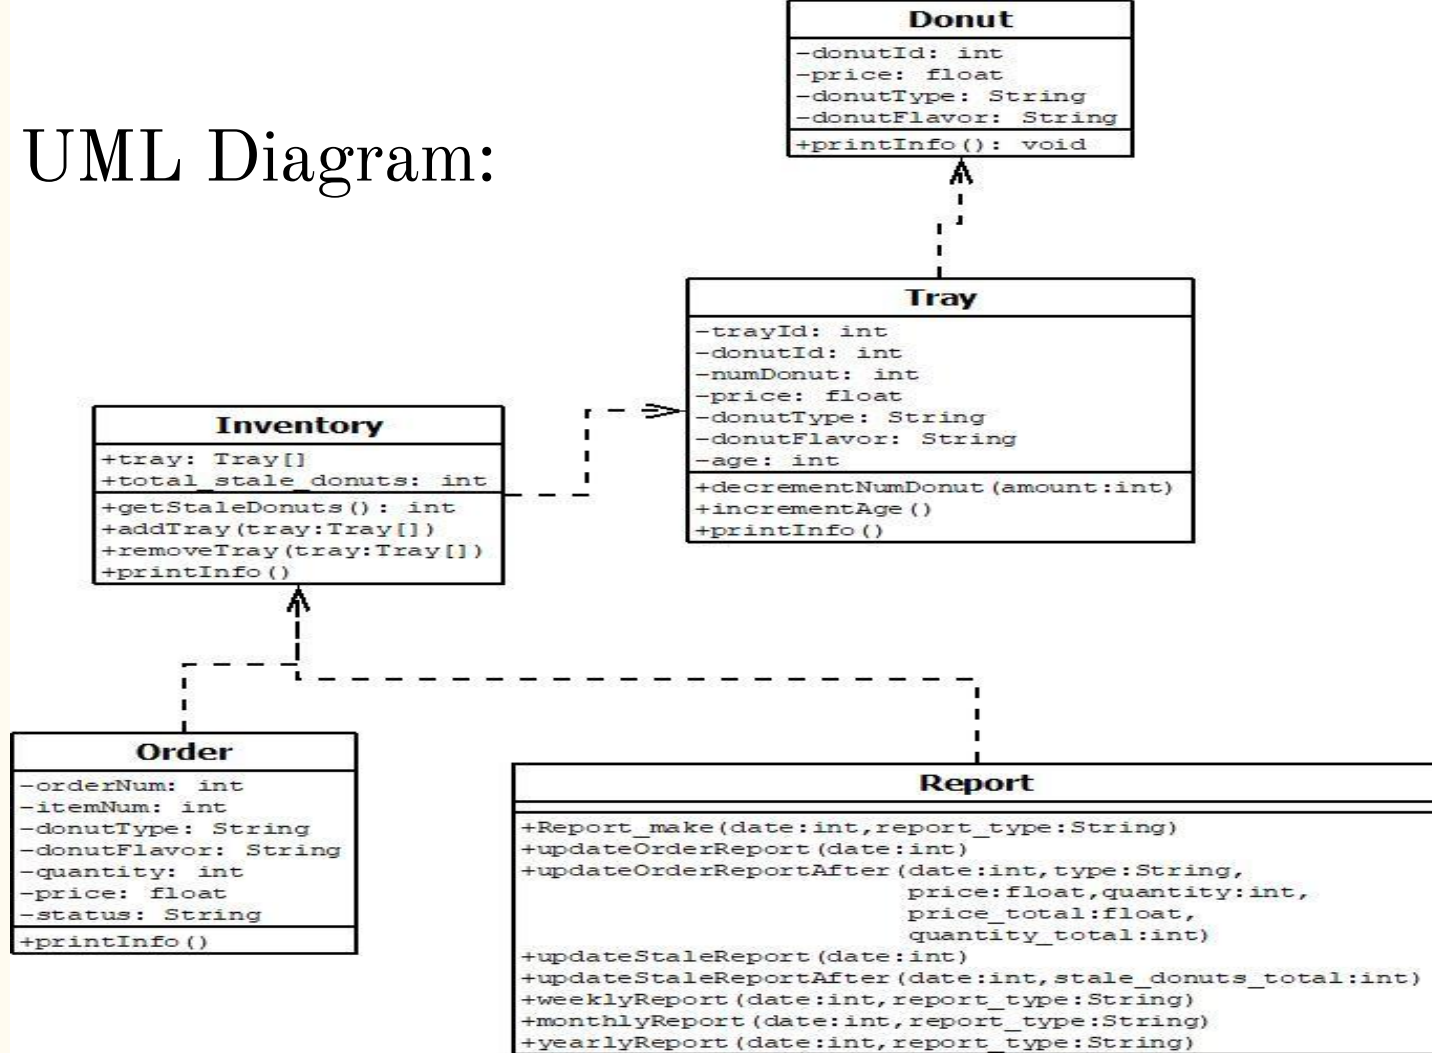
UML Diagram:

Donut
-donutId: int
-price: float
-donutType: String
-donutFlavor: String
+printInfo(): void

Tray
-trayId: int
-donutId: int
-numDonut: int
-price: float
-donutType: String
-donutFlavor: String
-age: int
+decrementNumDonut(amount:int)
+incrementAge()
+printInfo()

Inventory
+tray: Tray[]
+total_stale_donuts: int
+getStaleDonuts(): int
+addTray(tray:Tray[])
+removeTray(tray:Tray[])
+printInfo()

Order
-orderNum: int
-itemNum: int
-donutType: String
-donutFlavor: String
-quantity: int
-price: float
-status: String
+printInfo()

Report
+Report_make(date:int,report_type:String)
+updateOrderReport(date:int)
+updateOrderReportAfter(date:int,type:String, price:float,quantity:int, price_total:float, quantity_total:int)
+updateStaleReport(date:int)
+updateStaleReportAfter(date:int,stale_donuts_total:int)
+weeklyReport(date:int,report_type:String)
+monthlyReport(date:int,report_type:String)
+yearlyReport(date:int,report_type:String)